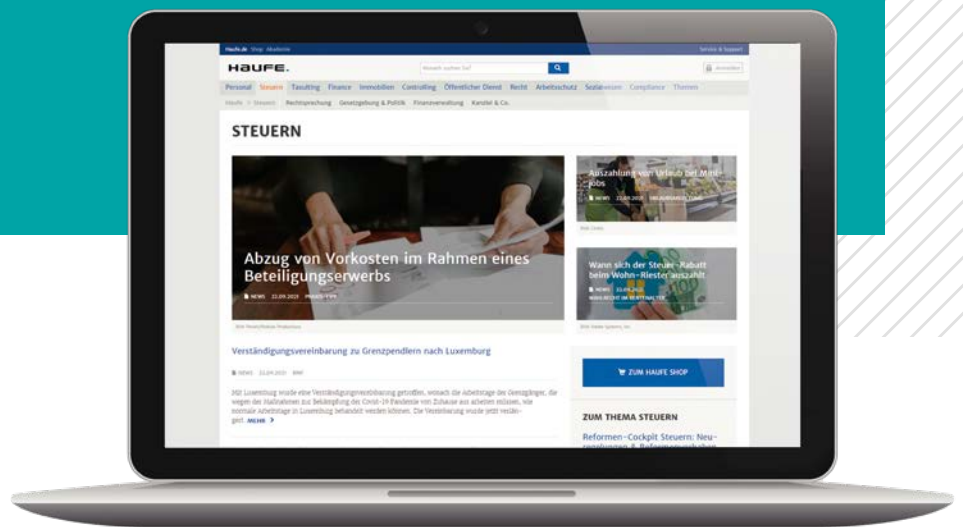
Haufe.de Shop Akademie

Service & Support

HAUFE.

Wonach suchen Sie?

Anmelden

Personal Steuern Tax & Accounting Finance Immobilien Controlling Öffentlicher Dienst Recht Arbeitsschutz Sozialwesen Compliance Themen

Haufe > Steuern Rechtsprechung Gesetzgebung & Politik Finanzverwaltung Kanzlei & Co.

STEUERN

Abzug von Vorkosten im Rahmen eines Beteiligungserwerbs

NEWS 22.09.2020 PRAXIS-TIPPS

Auszahlung von Urlaub bei Mini-Jobs

NEWS 22.09.2020

Wann sich der Steuer-Rabatt beim Wohn-Riester auszahlt

NEWS 22.09.2020

Verständigungsvereinbarung zu Grenzpendlern nach Luxemburg

NEWS 22.09.2020 BMF

Mit Luxemburg wurde eine Verständigungsvereinbarung getroffen, wonach die Arbeitstage der Grenzgänger, die wegen der Maßnahmen zur Bekämpfung der Covid-19-Pandemie von Zuhause aus arbeiten müssen, wie normale Arbeitstage in Luxemburg behandelt werden können. Die Vereinbarung wurde jetzt verlängert. MEHR >

ZUM HAUFE SHOP

ZUM THEMA STEUERN

Reformen-Cockpit Steuern: Neuregelungen & Reformvorhaben